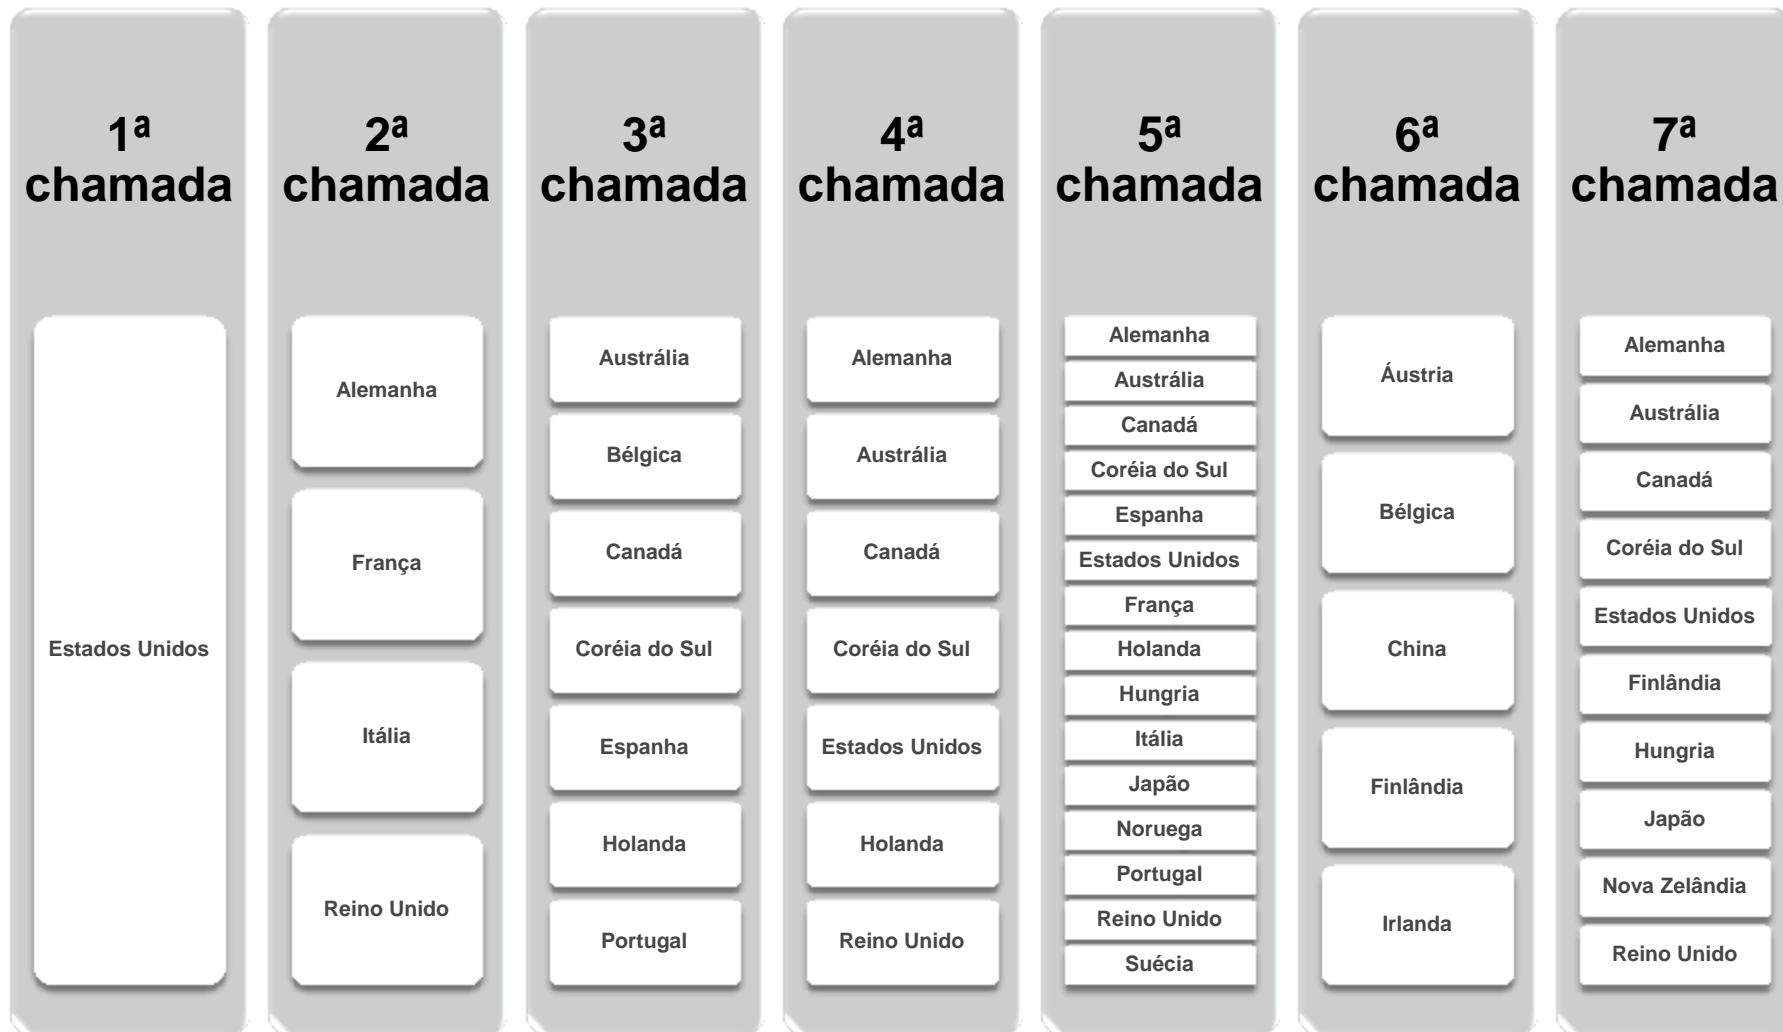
1ª chamada

Estados Unidos

2ª chamada

Alemanha

França

Itália

Reino Unido

3ª chamada

Austrália

Bélgica

Canadá

Coréia do Sul

Espanha

Holanda

Portugal

4ª chamada

Alemanha

Austrália

Canadá

Coréia do Sul

Estados Unidos

Holanda

Reino Unido

5ª chamada

Alemanha

Austrália

Canadá

Coréia do Sul

Espanha

Estados Unidos

França

Holanda

Hungria

Itália

Japão

Noruega

Portugal

Reino Unido

Suécia

6ª chamada

Áustria

Bélgica

China

Finlândia

Irlanda

7ª chamada

Alemanha

Austrália

Canadá

Coréia do Sul

Estados Unidos

Finlândia

Hungria

Japão

Nova Zelândia

Reino Unido